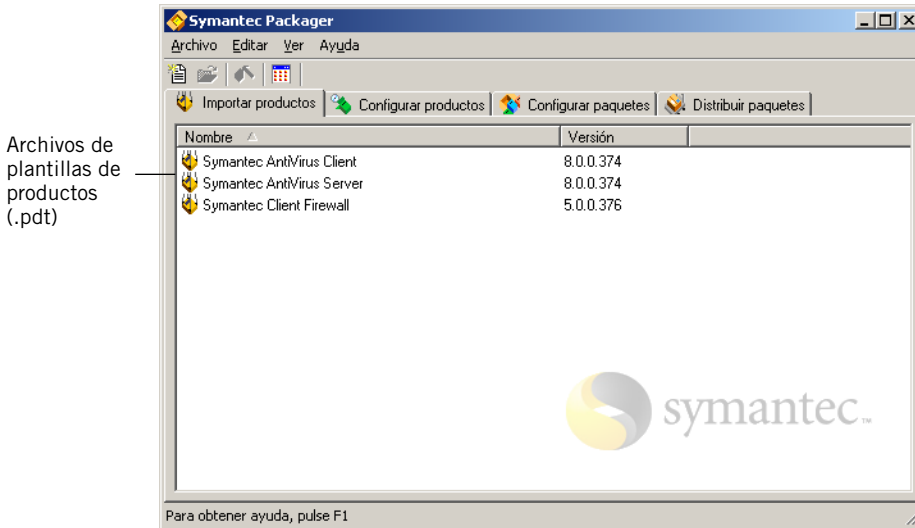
Archivos de plantillas de productos (.pdt)

Symantec Packager

Archivo Editar Ver Ayuda

Importar productos | Configurar productos | Configurar paquetes | Distribuir paquetes

| Nombre | Versión |
|---|---|
| Symantec AntiVirus Client | 8.0.0.374 |
| Symantec AntiVirus Server | 8.0.0.374 |
| Symantec Client Firewall | 5.0.0.376 |

symantec.

Para obtener ayuda, pulse F1